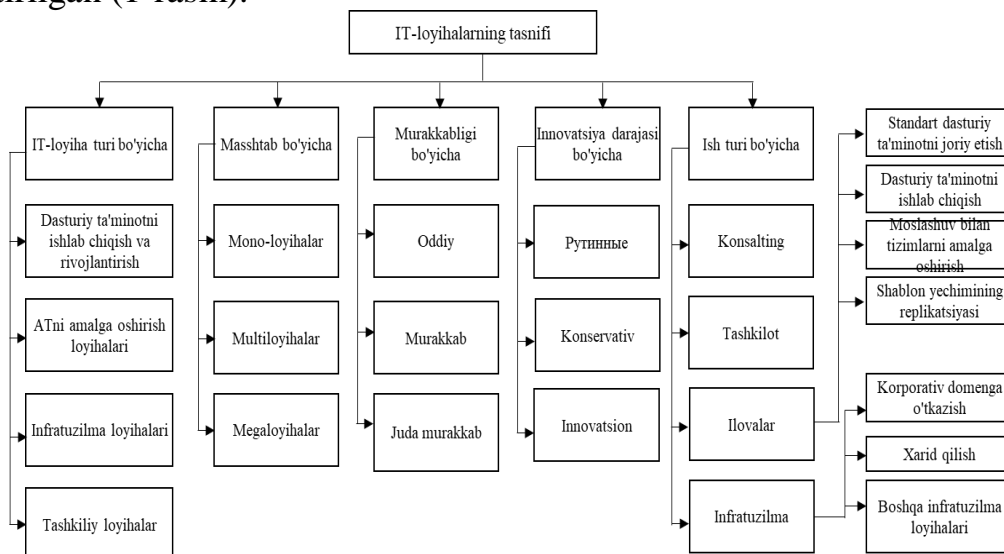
ishlangan (1-rasm).

IT-loyihalarning tasnifi

IT-loyiha turi bo'yicha

Dasturiy ta'minotni ishlab chiqish va rivojlantirish

ATni amalga oshirish loyihalari

Infratuzilma loyihalari

Tashkiliy loyihalar

Masshtab bo'yicha

Mono-loyihalar

Multiloyihalar

Megaloyihalar

Murakkabligi bo'yicha

Oddiy

Murakkab

Juda murakkab

Innovatsiya darajasi bo'yicha

Рутинные

Konservativ

Innovatsion

Ish turi bo'yicha

Konsalting

Tashkilot

Ilovalar

Infratuzilma

Standart dasturiy ta'minotni joriy etish

Dasturiy ta'minotni ishlab chiqish

Moslashuv bilan tizimlarni amalga oshirish

Shablon yechimining replikatsiyasi

Korporativ domenga o'tkazish

Xarid qilish

Boshqa infratuzilma loyihalari